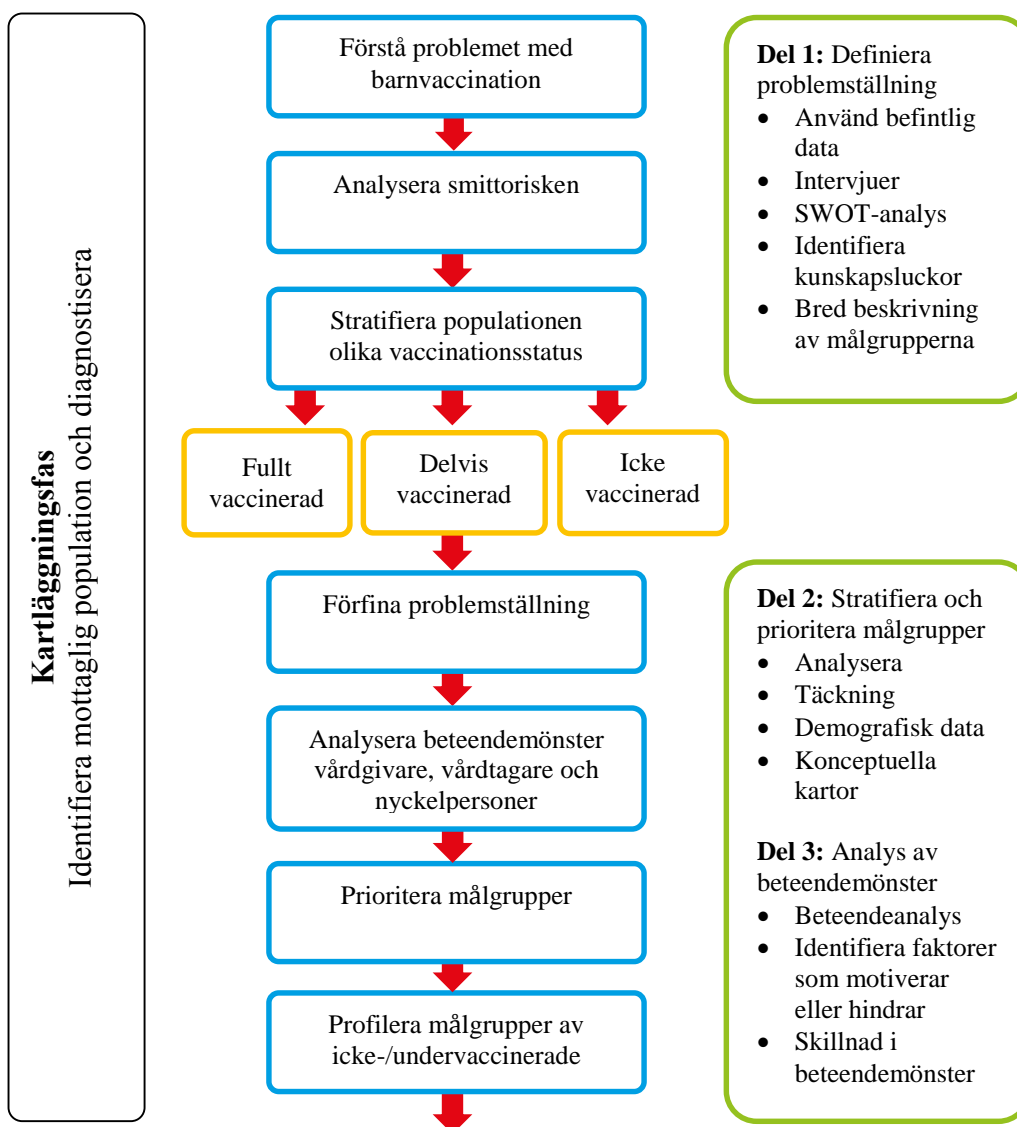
**Kartläggningsfas**
Identifiera mottaglig population och diagnostisera

Förstå problemet med barnvaccination

Analysera smittorisken

Stratifiera populationen olika vaccinationsstatus

Fullt vaccinerad

Delvis vaccinerad

Icke vaccinerad

Förfina problemställning

Analysera beteendemönster vårdgivare, vårdtagare och nyckelpersoner

Prioritera målgrupper

Profilera målgrupper av icke-/undervaccinerade

**Del 1:** Definiera problemställning
- Använd befintlig data
- Intervjuer
- SWOT-analys
- Identifiera kunskapsluckor
- Bred beskrivning av målgrupperna

**Del 2:** Stratifiera och prioritera målgrupper
- Analysera
- Täckning
- Demografisk data
- Konceptuella kartor

**Del 3:** Analys av beteendemönster
- Beteendeanalys
- Identifiera faktorer som motiverar eller hindrar
- Skillnad i beteendemönster